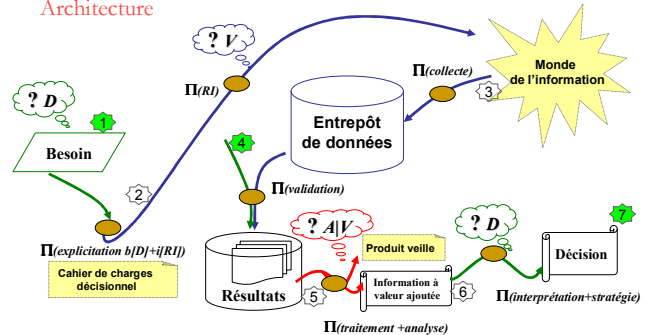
Architecture

? V

? D

1

Besoin

Π(RI)

Π(collecte)

3

Monde de l'information

Entrepôt de données

4

2

Π(validation)

Π(explicitation b[D]+i[RI])

Cahier de charges décisionnel

? A|V

Produit veille

? D

7

Décision

Résultats

5

Information à valeur ajoutée

6

Π(interprétation+stratégie)

Π(traitement +analyse)